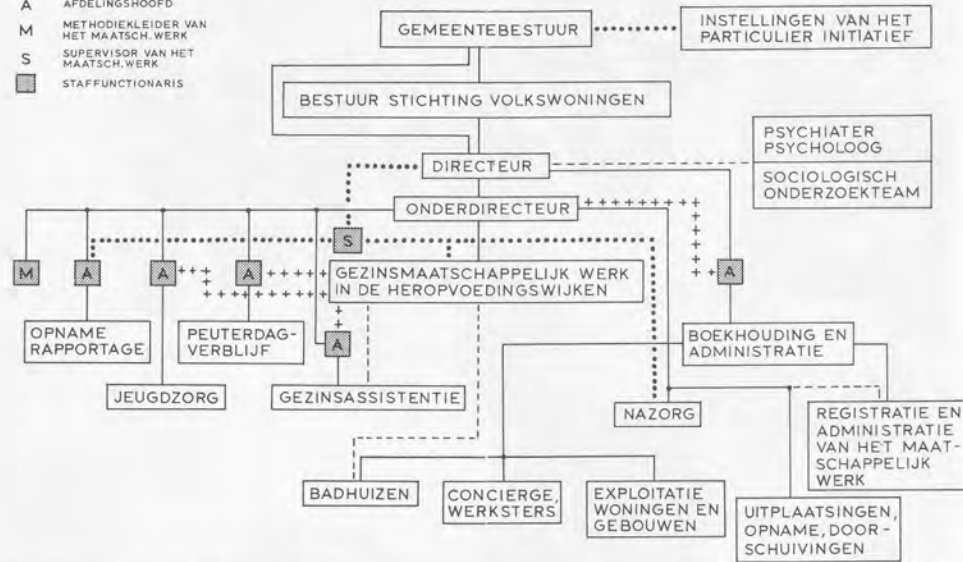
A AFDELINGSHOOFD
M METHODIEKLEIDER VAN HET MAATSCH. WERK
S SUPERVISOR VAN HET MAATSCH. WERK
STAFFUNCTIONARIS

GEMEENTEBESTUUR

INSTELLINGEN VAN HET PARTICULIER INITIATIEF

BESTUUR STICHTING VOLKSWONINGEN

PSYCHIATER PSYCHOLOOG

SOCIOLOGISCH ONDERZOEKTEAM

DIRECTEUR

ONDERDIRECTEUR

M

A

A

A

S

GEZINSMAATSCHAPPELIJK WERK IN DE HEROPVOEDINGSWIJKEN

A

OPNAME RAPPORTAGE

PEUTERDAGVERBLIJF

A

BOEKHOUDING EN ADMINISTRATIE

JEUGDZORG

GEZINSASSISTENTIE

NAZORG

REGISTRATIE EN ADMINISTRATIE VAN HET MAATSCHAPPELIJK WERK

BADHUIZEN

CONCIERGE, WERKSTERS

EXPLOITATIE WONINGEN EN GEBOUWEN

UITPLAATSINGEN, OPNAME, DOORSCHUIVINGEN